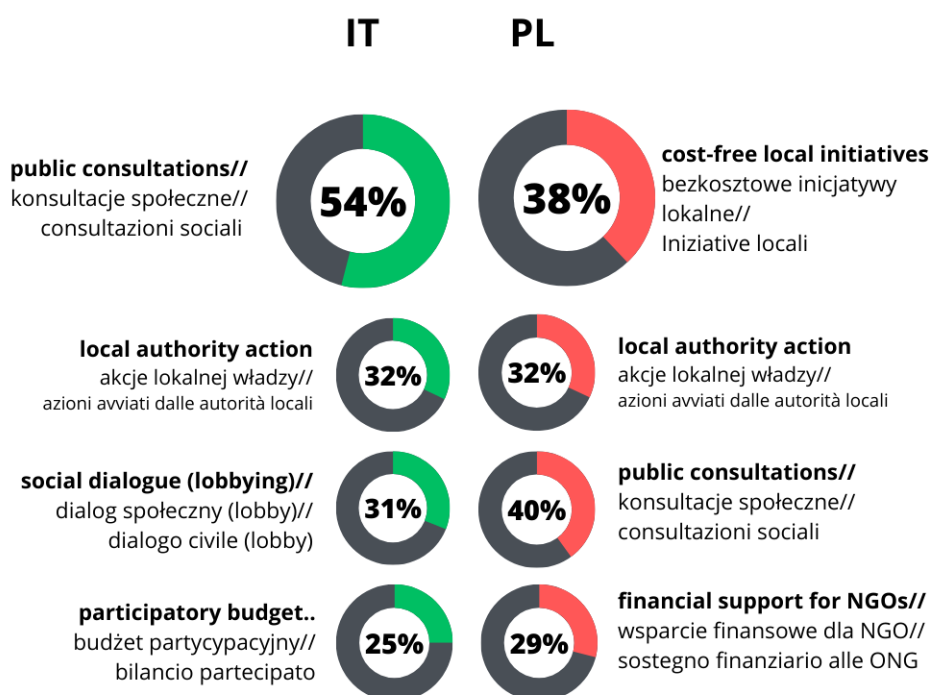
IT PL

public consultations//
konsultacje społeczne//
consultazioni sociali

54%

38%

cost-free local initiatives
bezkosztowe inicjatywy lokalne//
Iniziative locali

local authority action
akcje lokalnej władzy//
azioni avviati dalle autorità locali

32%

32%

local authority action
akcje lokalnej władzy//
azioni avviati dalle autorità locali

social dialogue (lobbying)//
dialog społeczny (lobby)//
dialogo civile (lobby)

31%

40%

public consultations//
konsultacje społeczne//
consultazioni sociali

participatory budget..
budżet partycypacyjny//
bilancio partecipato

25%

29%

financial support for NGOs//
wsparcie finansowe dla NGO//
sostegno finanziario alle ONG